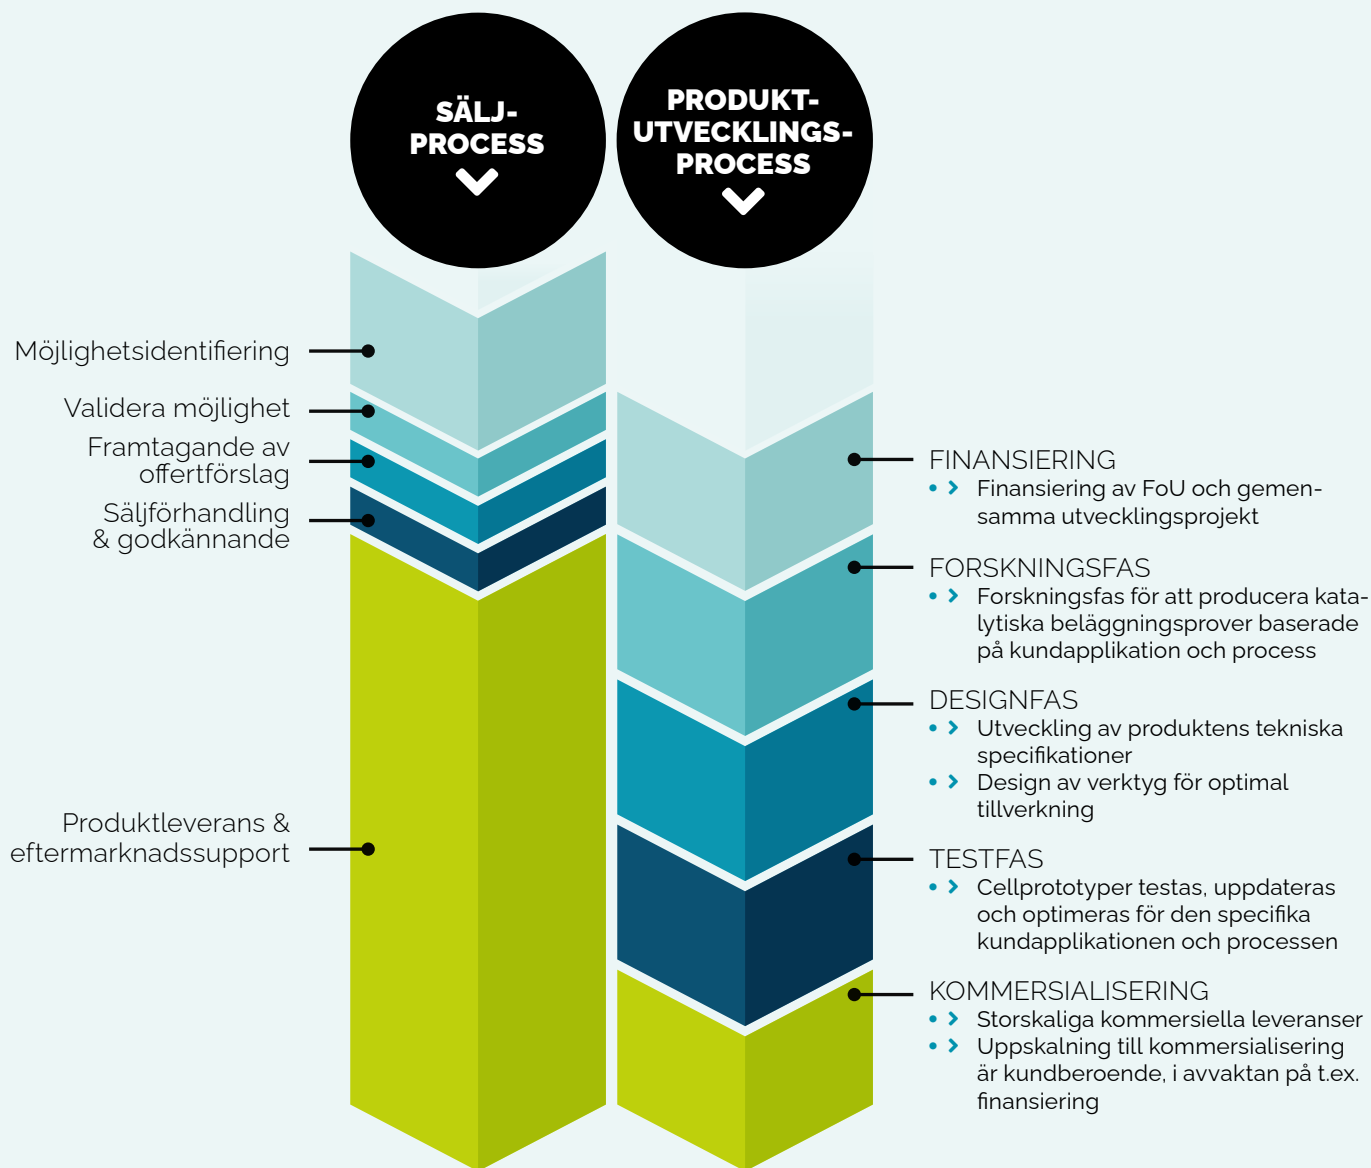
SÄLJ-PROCESS

PRODUKT-UTVECKLINGS-PROCESS

Möjlighetsidentifiering

Validera möjlighet

Framtagande av offertförslag

Säljförhandling & godkännande

Produktleverans & eftermarknadssupport

FINANSIERING
• › Finansiering av FoU och gemensamma utvecklingsprojekt

FORSKNINGSFAS
• › Forskningsfas för att producera katalytiska beläggningsprover baserade på kundapplikation och process

DESIGNFAS
• › Utveckling av produktens tekniska specifikationer
• › Design av verktyg för optimal tillverkning

TESTFAS
• › Cellprototyper testas, uppdateras och optimeras för den specifika kundapplikationen och processen

KOMMERSIALISERING
• › Storskaliga kommersiella leveranser
• › Uppskalning till kommersialisering är kundberoende, i avvaktan på t.ex. finansiering